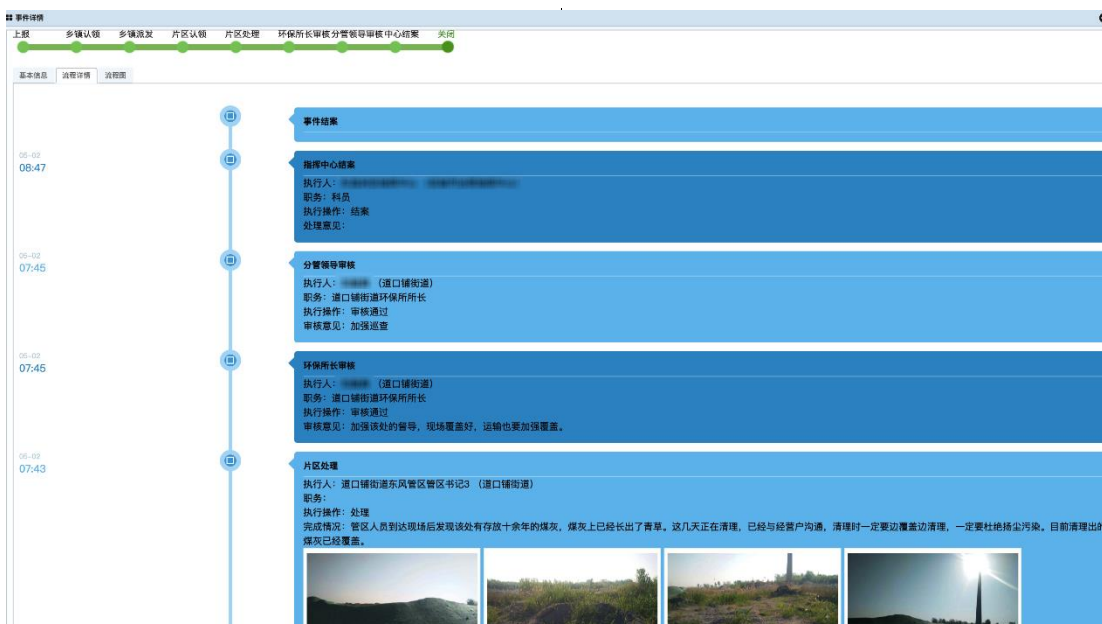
事件详情

上报 乡镇认领 乡镇派发 片区认领 片区处理 环保所长审核 分管领导审核 中心结案 关闭

基本信息 流程详情 流程图

事件结案

05-02
08:47

指挥中心结案
执行人：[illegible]
职务：科员
执行操作：结案
处理意见：

05-02
07:45

分管领导审核
执行人：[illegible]（道口铺街道）
职务：道口铺街道环保所所长
执行操作：审核通过
审核意见：加强巡查

05-02
07:45

环保所长审核
执行人：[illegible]（道口铺街道）
职务：道口铺街道环保所所长
执行操作：审核通过
审核意见：加强该处的督导，现场覆盖好，运输也要加强覆盖。

05-02
07:43

片区处理
执行人：道口铺街道东风管区管区书记3 （道口铺街道）
职务：
执行操作：处理
完成情况：管区人员到达现场后发现该处有存放十余年的煤灰，煤灰上已经长出了青草。这几天正在清理，已经与经营户沟通，清理时一定要边覆盖边清理，一定要杜绝扬尘污染。目前清理出的煤灰已经覆盖。